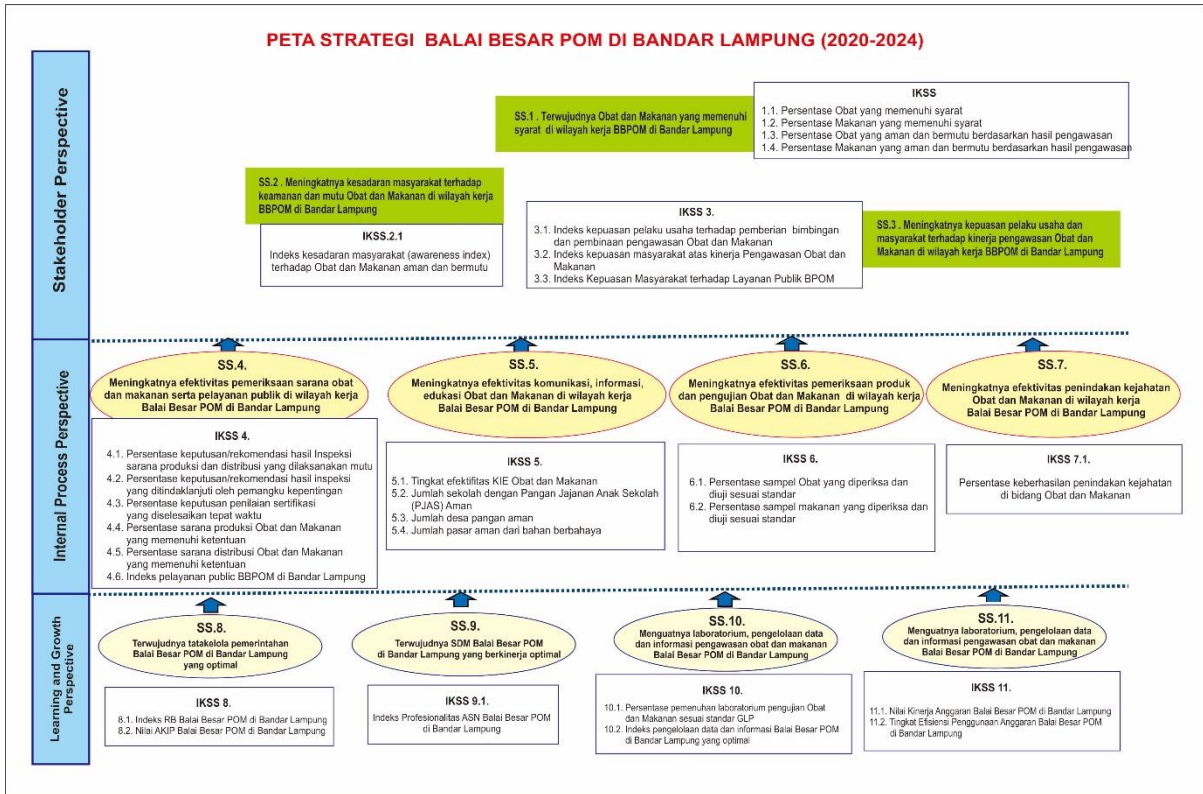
PETA STRATEGI BALAI BESAR POM DI BANDAR LAMPUNG (2020-2024)

Stakeholder Perspective

SS.1. Terwujudnya Obat dan Makanan yang memenuhi syarat di wilayah kerja BBPOM di Bandar Lampung

IKSS
1.1. Persentase Obat yang memenuhi syarat
1.2. Persentase Makanan yang memenuhi syarat
1.3. Persentase Obat yang aman dan bermutu berdasarkan hasil pengawasan
1.4. Persentase Makanan yang aman dan bermutu berdasarkan hasil pengawasan

SS.2. Meningkatnya kesadaran masyarakat terhadap keamanan dan mutu Obat dan Makanan di wilayah kerja BBPOM di Bandar Lampung

IKSS.2.1
Indeks kesadaran masyarakat (awareness index) terhadap Obat dan Makanan aman dan bermutu

IKSS 3.
3.1. Indeks kepuasan pelaku usaha terhadap pemberian bimbingan dan pembinaan pengawasan Obat dan Makanan
3.2. Indeks kepuasan masyarakat atas kinerja Pengawasan Obat dan Makanan
3.3. Indeks Kepuasan Masyarakat terhadap Layanan Publik BPOM

SS.3. Meningkatnya kepuasan pelaku usaha dan masyarakat terhadap kinerja pengawasan Obat dan Makanan di wilayah kerja BBPOM di Bandar Lampung

Internal Process Perspective

SS.4.
Meningkatnya efektivitas pemeriksaan sarana obat dan makanan serta pelayanan publik di wilayah kerja Balai Besar POM di Bandar Lampung

SS.5.
Meningkatnya efektivitas komunikasi, informasi, edukasi Obat dan Makanan di wilayah kerja Balai Besar POM di Bandar Lampung

SS.6.
Meningkatnya efektivitas pemeriksaan produk dan pengujian Obat dan Makanan di wilayah kerja Balai Besar POM di Bandar Lampung

SS.7.
Meningkatnya efektivitas penindakan kejahatan Obat dan Makanan di wilayah kerja Balai Besar POM di Bandar Lampung

IKSS 4.
4.1. Persentase keputusan/rekomendasi hasil Inspeksi sarana produksi dan distribusi yang dilaksanakan mutu
4.2. Persentase keputusan/rekomendasi hasil inspeksi yang ditindaklanjuti oleh pemangku kepentingan
4.3. Persentase keputusan penilaian sertifikasi yang diselesaikan tepat waktu
4.4. Persentase sarana produksi Obat dan Makanan yang memenuhi ketentuan
4.5. Persentase sarana distribusi Obat dan Makanan yang memenuhi ketentuan
4.6. Indeks pelayanan public BBPOM di Bandar Lampung

IKSS 5.
5.1. Tingkat efektifitas KIE Obat dan Makanan
5.2. Jumlah sekolah dengan Pangan Jajanan Anak Sekolah (PJAS) Aman
5.3. Jumlah desa pangan aman
5.4. Jumlah pasar aman dari bahan berbahaya

IKSS 6.
6.1. Persentase sampel Obat yang diperiksa dan diuji sesuai standar
6.2. Persentase sampel makanan yang diperiksa dan diuji sesuai standar

IKSS 7.1.
Persentase keberhasilan penindakan kejahatan di bidang Obat dan Makanan

Learning and Growth Perspective

SS.8.
Terwujudnya tatakelola pemerintahan Balai Besar POM di Bandar Lampung yang optimal

SS.9.
Terwujudnya SDM Balai Besar POM di Bandar Lampung yang berkinerja optimal

SS.10.
Menguatnya laboratorium, pengelolaan data dan informasi pengawasan obat dan makanan Balai Besar POM di Bandar Lampung

SS.11.
Menguatnya laboratorium, pengelolaan data dan informasi pengawasan obat dan makanan Balai Besar POM di Bandar Lampung

IKSS 8.
8.1. Indeks RB Balai Besar POM di Bandar Lampung
8.2. Nilai AKIP Balai Besar POM di Bandar Lampung

IKSS 9.1.
Indeks Profesionalitas ASN Balai Besar POM di Bandar Lampung

IKSS 10.
10.1. Persentase pemenuhan laboratorium pengujian Obat dan Makanan sesuai standar GLP
10.2. Indeks pengelolaan data dan informasi Balai Besar POM di Bandar Lampung yang optimal

IKSS 11.
11.1. Nilai Kinerja Anggaran Balai Besar POM di Bandar Lampung
11.2. Tingkat Efisiensi Penggunaan Anggaran Balai Besar POM di Bandar Lampung